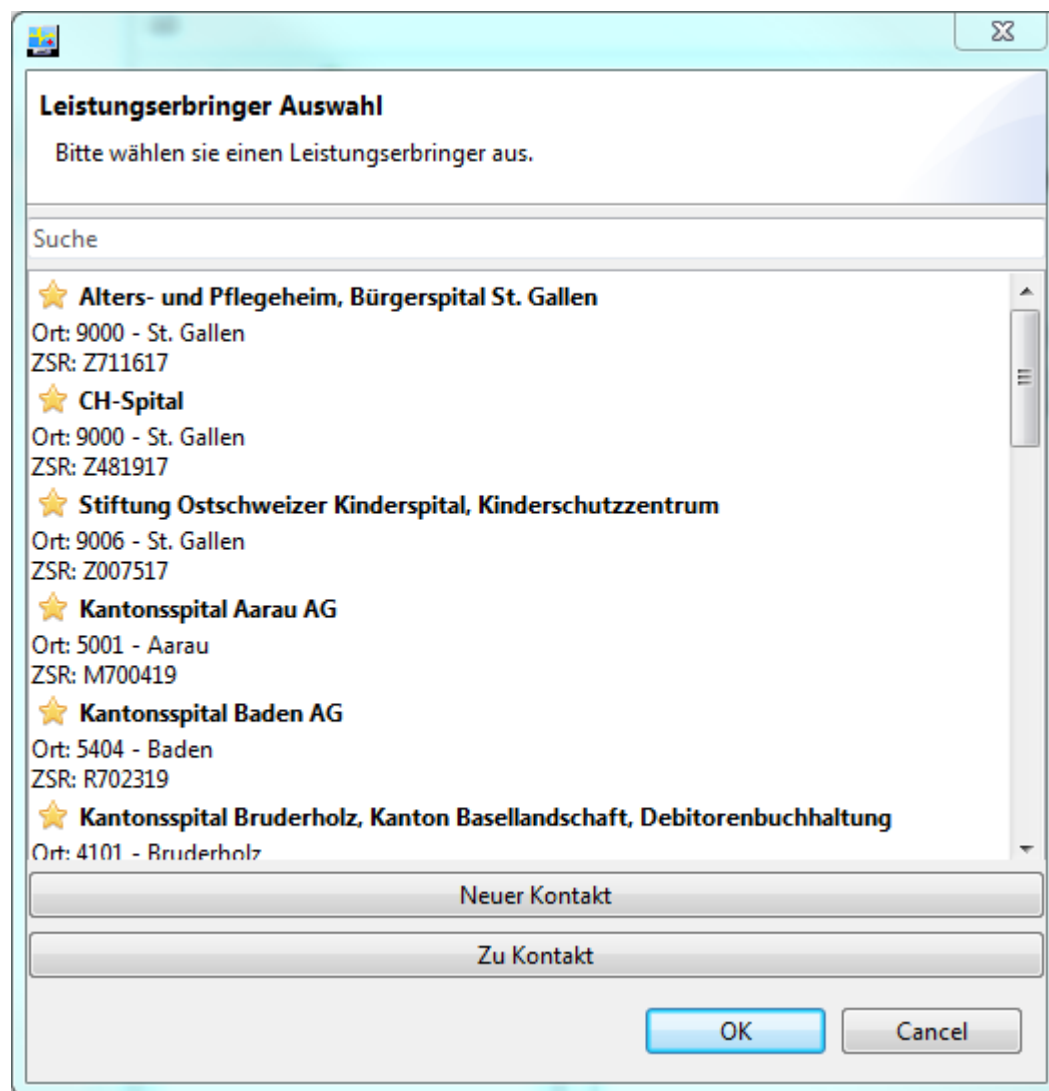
Leistungserbringer Auswahl

Bitte wählen sie einen Leistungserbringer aus.

Suche

Alters- und Pflegeheim, Bürgerspital St. Gallen
Ort: 9000 - St. Gallen
ZSR: Z711617

CH-Spital
Ort: 9000 - St. Gallen
ZSR: Z481917

Stiftung Ostschweizer Kinderspital, Kinderschutzzentrum
Ort: 9006 - St. Gallen
ZSR: Z007517

Kantonsspital Aarau AG
Ort: 5001 - Aarau
ZSR: M700419

Kantonsspital Baden AG
Ort: 5404 - Baden
ZSR: R702319

Kantonsspital Bruderholz, Kanton Basellandschaft, Debitorenbuchhaltung
Ort: 4101 - Bruderholz

Neuer Kontakt

Zu Kontakt

OK

Cancel